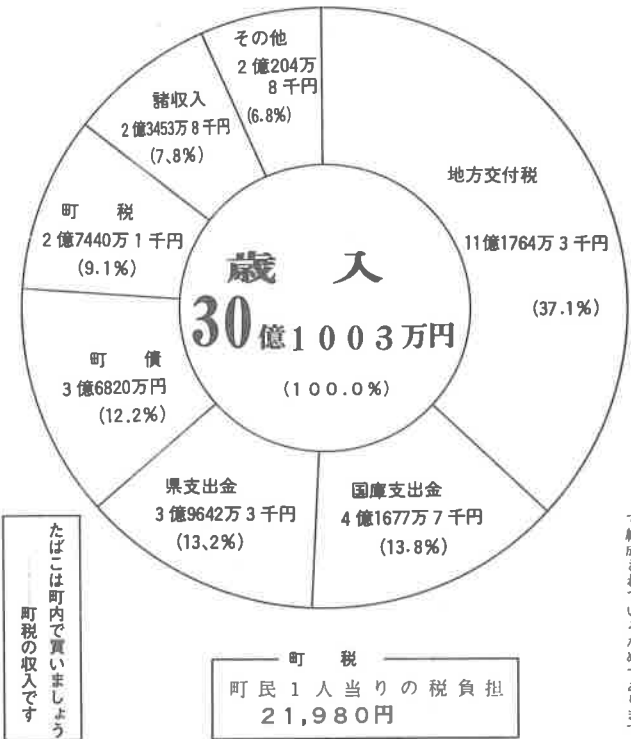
歳　入
30億1003万円
(100.0%)

地方交付税
11億1764万3千円
(37.1%)

国庫支出金
4億1677万7千円
(13.8%)

県支出金
3億9642万3千円
(13、2%)

町　債
3億6820万円
(12.2%)

町　税
2億7440万1千円
(9.1%)

諸収入
2億3453万8千円
(7、8%)

その他
2億204万8千円
(6.8%)

たばこは町内で買いましょう
——町税の収入です

町　税
町民1人当りの税負担
21,980円